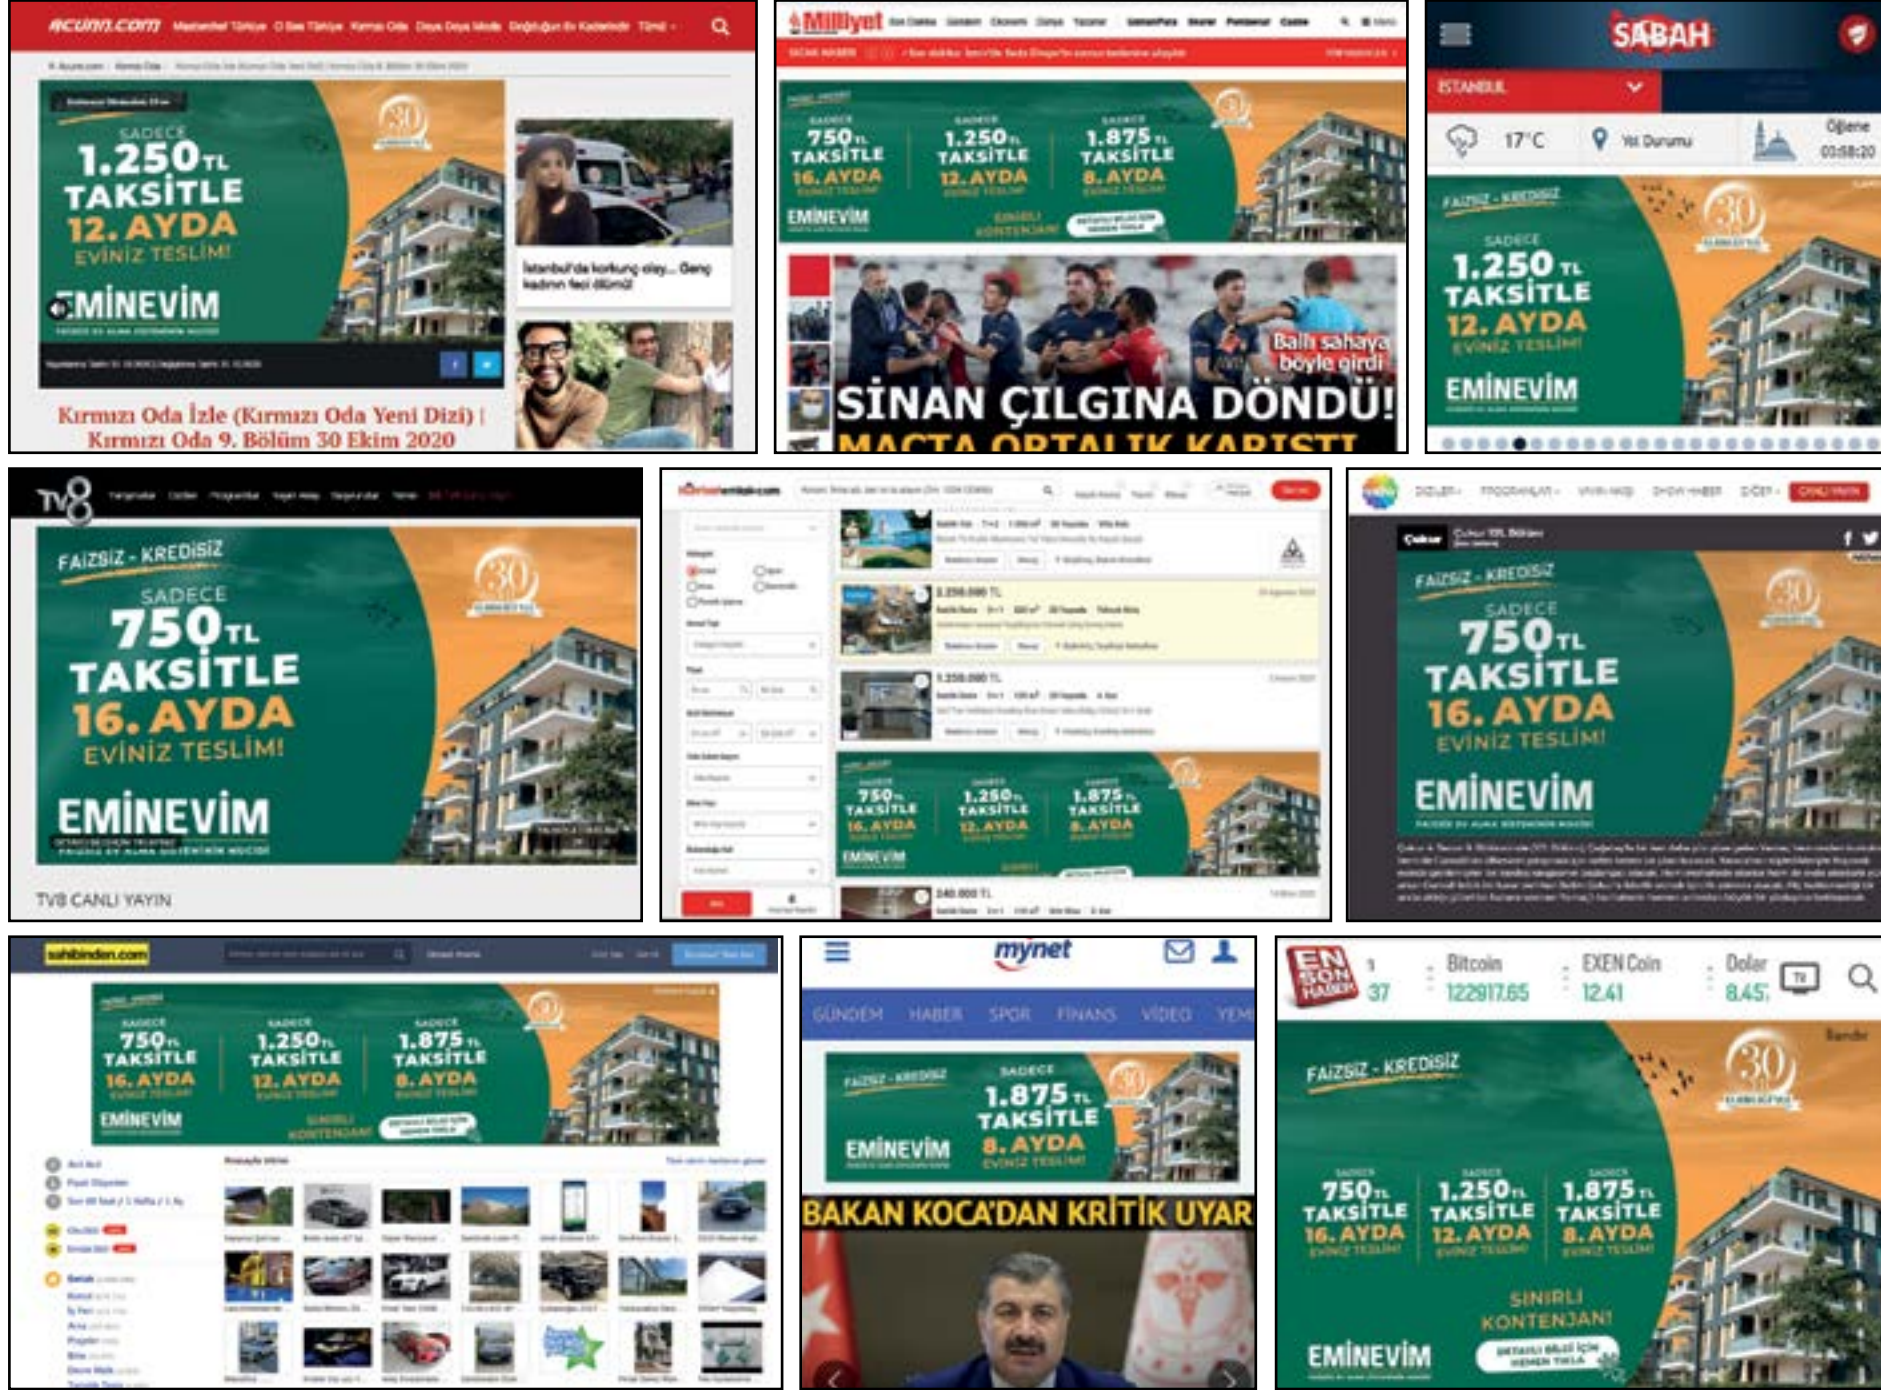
acun.com Masterchef Türkiye O Ses Türkiye Kırmızı Oda Doya Doya Moda Doğduğun Ev Kaderindir Tümü

SADECE 1.250 TL TAKSİTLE 12. AYDA EVİNİZ TESLİM!

EMİNEVİM

İstanbul'da korkunç olay... Genç kadının feci ölümü!

Kırmızı Oda İzle (Kırmızı Oda Yeni Dizi) | Kırmızı Oda 9. Bölüm 30 Ekim 2020

Milliyet

SICAK HABER

SADECE 750 TL TAKSİTLE 16. AYDA EVİNİZ TESLİM!
SADECE 1.250 TL TAKSİTLE 12. AYDA EVİNİZ TESLİM!
SADECE 1.875 TL TAKSİTLE 8. AYDA EVİNİZ TESLİM!

EMİNEVİM

SINIRLI KONTENJAN!

Bakı sahaya böyle girdi

SİNAN ÇILGINA DÖNDÜ!

MAÇTA ORTALIK KARIŞTI

SABAH

İSTANBUL

17°C

Yol Durumu

Öğlene 03:58:20

FAİZSİZ - KREDİSİZ

SADECE 1.250 TL TAKSİTLE 12. AYDA EVİNİZ TESLİM!

EMİNEVİM

TV8

FAİZSİZ - KREDİSİZ

SADECE 750 TL TAKSİTLE 16. AYDA EVİNİZ TESLİM!

EMİNEVİM

TV8 CANLI YAYIN

hürriyetemlak.com

3.250.000 TL

1.250.000 TL

SADECE 750 TL TAKSİTLE 16. AYDA
SADECE 1.250 TL TAKSİTLE 12. AYDA
SADECE 1.875 TL TAKSİTLE 8. AYDA

EMİNEVİM

240.000 TL

FAİZSİZ - KREDİSİZ

SADECE 750 TL TAKSİTLE 16. AYDA EVİNİZ TESLİM!

EMİNEVİM

sahibinden.com

SADECE 750 TL TAKSİTLE 16. AYDA EVİNİZ TESLİM!
SADECE 1.250 TL TAKSİTLE 12. AYDA EVİNİZ TESLİM!
SADECE 1.875 TL TAKSİTLE 8. AYDA EVİNİZ TESLİM!

EMİNEVİM

SINIRLI KONTENJAN!

mynet

GÜNDEM HABER SPOR FİNANS VİDEO YEM

FAİZSİZ - KREDİSİZ

SADECE 1.875 TL TAKSİTLE 8. AYDA EVİNİZ TESLİM!

EMİNEVİM

BAKAN KOCA'DAN KRİTİK UYAR

EN SON HABER

1 37

Bitcoin 122917.65

EXEN Coin 12.41

Dolar 8.45

TV

FAİZSİZ - KREDİSİZ

SADECE 750 TL TAKSİTLE 16. AYDA EVİNİZ TESLİM!
SADECE 1.250 TL TAKSİTLE 12. AYDA EVİNİZ TESLİM!
SADECE 1.875 TL TAKSİTLE 8. AYDA EVİNİZ TESLİM!

SINIRLI KONTENJAN!

EMİNEVİM